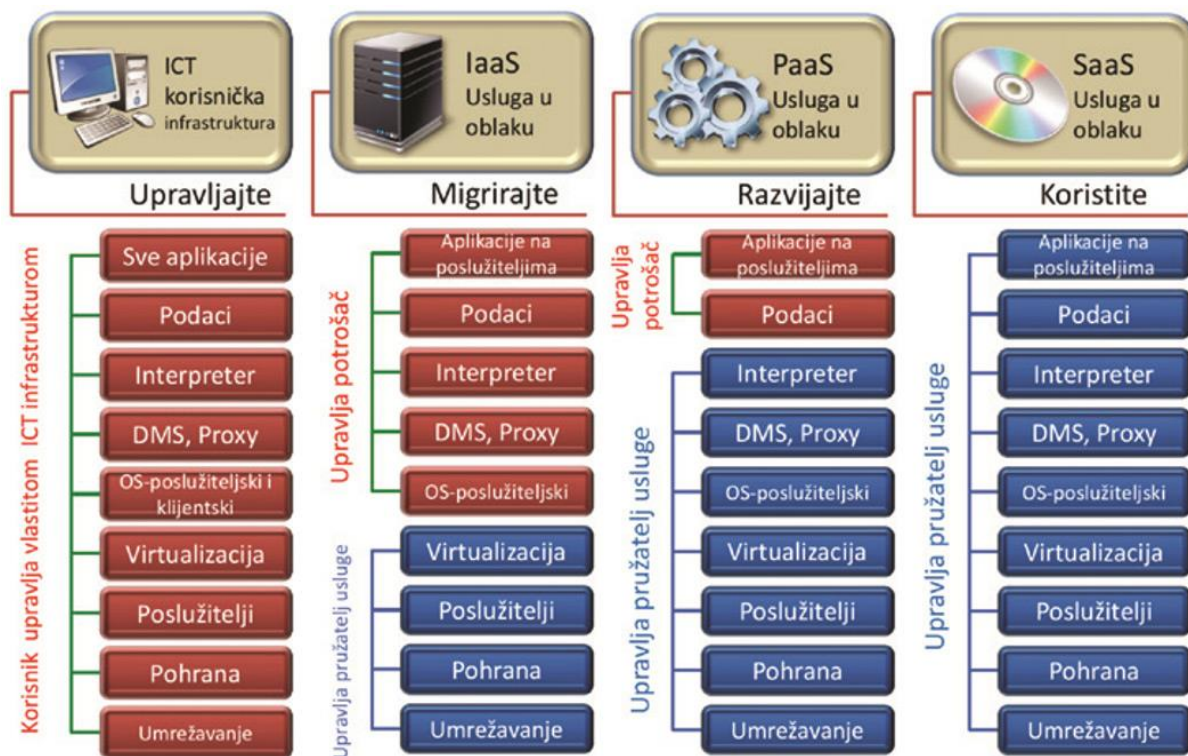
ICT korisnička infrastruktura
Upravljajte
Korisnik upravlja vlastitom ICT infrastrukturom
Sve aplikacije
Podaci
Interpreter
DMS, Proxy
OS-poslužiteljski i klijentski
Virtualizacija
Poslužitelji
Pohrana
Umrežavanje

IaaS Usluga u oblaku
Migrirajte
Upravlja potrošač
Aplikacije na poslužiteljima
Podaci
Interpreter
DMS, Proxy
OS-poslužiteljski
Upravlja pružatelj usluge
Virtualizacija
Poslužitelji
Pohrana
Umrežavanje

PaaS Usluga u oblaku
Razvijajte
Upravlja potrošač
Aplikacije na poslužiteljima
Podaci
Upravlja pružatelj usluge
Interpreter
DMS, Proxy
OS-poslužiteljski
Virtualizacija
Poslužitelji
Pohrana
Umrežavanje

SaaS Usluga u oblaku
Koristite
Upravlja pružatelj usluge
Aplikacije na poslužiteljima
Podaci
Interpreter
DMS, Proxy
OS-poslužiteljski
Virtualizacija
Poslužitelji
Pohrana
Umrežavanje